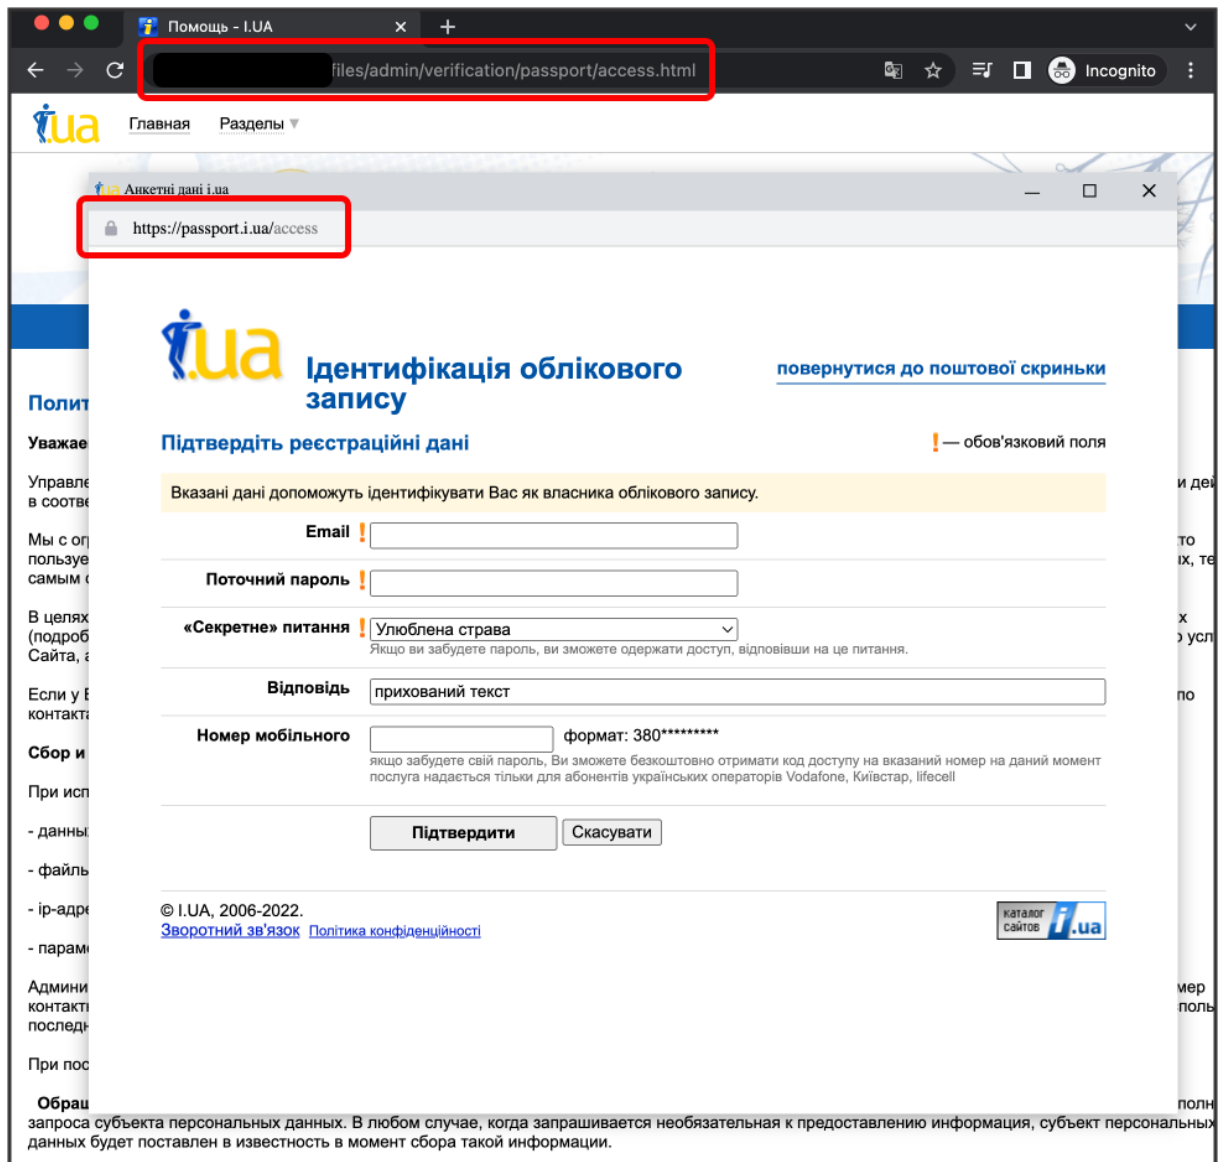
Помощь - I.UA

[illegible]files/admin/verification/passport/access.html

Incognito

i.ua Главная Разделы

Анкетні дані i.ua

https://passport.i.ua/access

i.ua Ідентифікація облікового запису

повернутися до поштової скриньки

Підтвердіть реєстраційні дані

! — обов'язковий поля

Вказані дані допоможуть ідентифікувати Вас як власника облікового запису.

Email !

Поточний пароль !

«Секретне» питання ! Улюблена страва

Якщо ви забудете пароль, ви зможете одержати доступ, відповівши на це питання.

Відповідь приххований текст

Номер мобільного формат: 380*********

якщо забудете свій пароль, Ви зможете безкоштовно отримати код доступу на вказаний номер на даний момент послуга надається тільки для абонентів українських операторів Vodafone, Київстар, lifecell

Підтвердити Скасувати

© I.UA, 2006-2022.
Зворотний зв'язок Політика конфіденційності

каталог сайтов i.ua

Полит
Уважае
Управле в соотве
Мы с ор пользуе самым
В целях (подроб Сайта,
Если у контакт
Сбор и
При исп
- данны
- файль
- ip-адре
- парам
Админи контакт последн
При пос
Обращ

и дей
то их, те
х усл
по
мер поль
полн

запроса субъекта персональных данных. В любом случае, когда запрашивается необязательная к предоставлению информация, субъект персональных данных будет поставлен в известность в момент сбора такой информации.